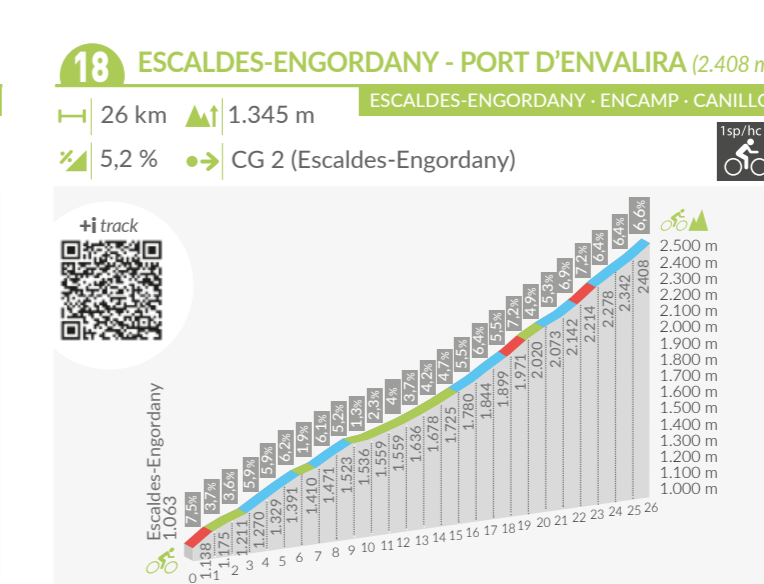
18 ESCALDES-ENGORDANY - PORT D'ENVALIRA (2.408 m

ESCALDES-ENGORDANY · ENCAMP · CANILLO

26 km 1.345 m

5,2 % CG 2 (Escaldes-Engordany)

1sp/hc

+i track

Escaldes-Engordany 1.063

7.5% 3.7% 3.6% 5.9% 5.9% 6.2% 1.9% 6.1% 5.2% 1.3% 2.3% 4% 3.7% 4.2% 4.7% 5.5% 6.4% 5.5% 7.2% 4.9% 5.3% 6.9% 7.2% 6.4% 6.4% 6.6%

1.138 1.175 1.211 1.270 1.329 1.391 1.410 1.471 1.523 1.536 1.559 1.559 1.636 1.678 1.725 1.780 1.844 1.899 1.971 2.020 2.073 2.142 2.214 2.278 2.342 2408

0 1 2 3 4 5 6 7 8 9 10 11 12 13 14 15 16 17 18 19 20 21 22 23 24 25 26

2.500 m
2.400 m
2.300 m
2.200 m
2.100 m
2.000 m
1.900 m
1.800 m
1.700 m
1.600 m
1.500 m
1.400 m
1.300 m
1.200 m
1.100 m
1.000 m